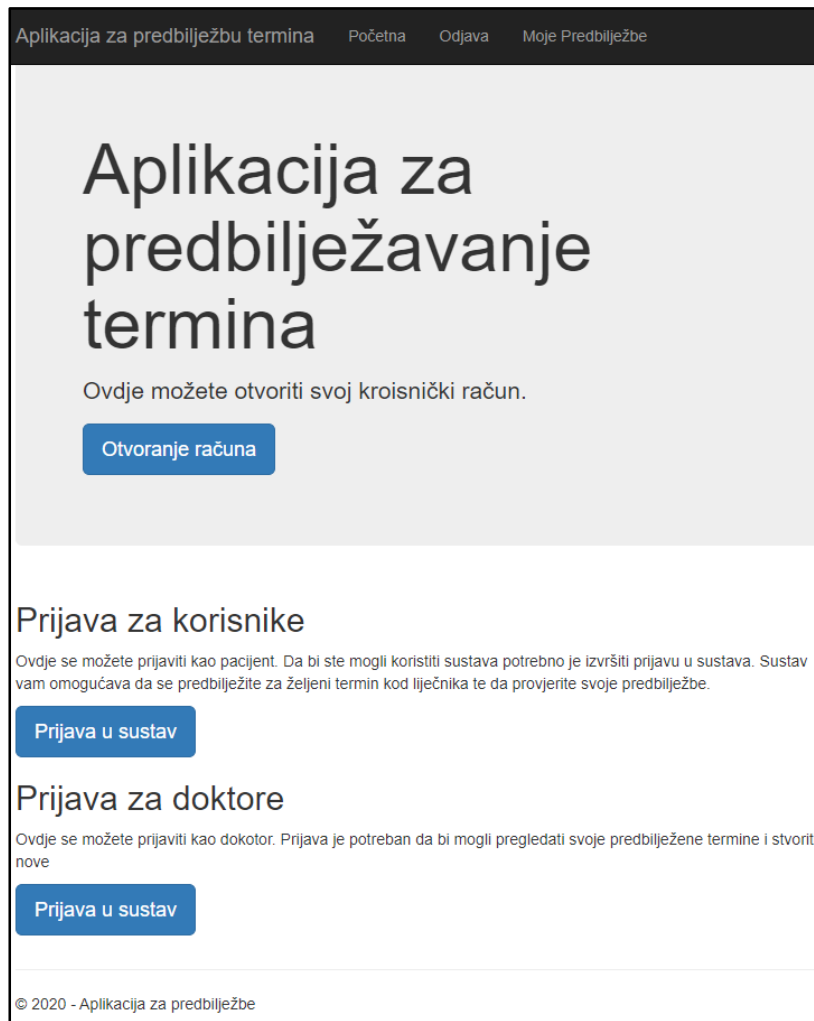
Aplikacija za predbilježbu termina Početna Odjava Moje Predbilježbe

Aplikacija za predbilježavanje termina

Ovdje možete otvoriti svoj kroisnički račun.

Otvoranje računa

Prijava za korisnike

Ovdje se možete prijaviti kao pacijent. Da bi ste mogli koristiti sustava potrebno je izvršiti prijavu u sustava. Sustav vam omogućava da se predbilježite za željeni termin kod liječnika te da provjerite svoje predbilježbe.

Prijava u sustav

Prijava za doktore

Ovdje se možete prijaviti kao dokotor. Prijava je potreban da bi mogli pregledati svoje predbilježene termine i stvorit nove

Prijava u sustav

© 2020 - Aplikacija za predbilježbe